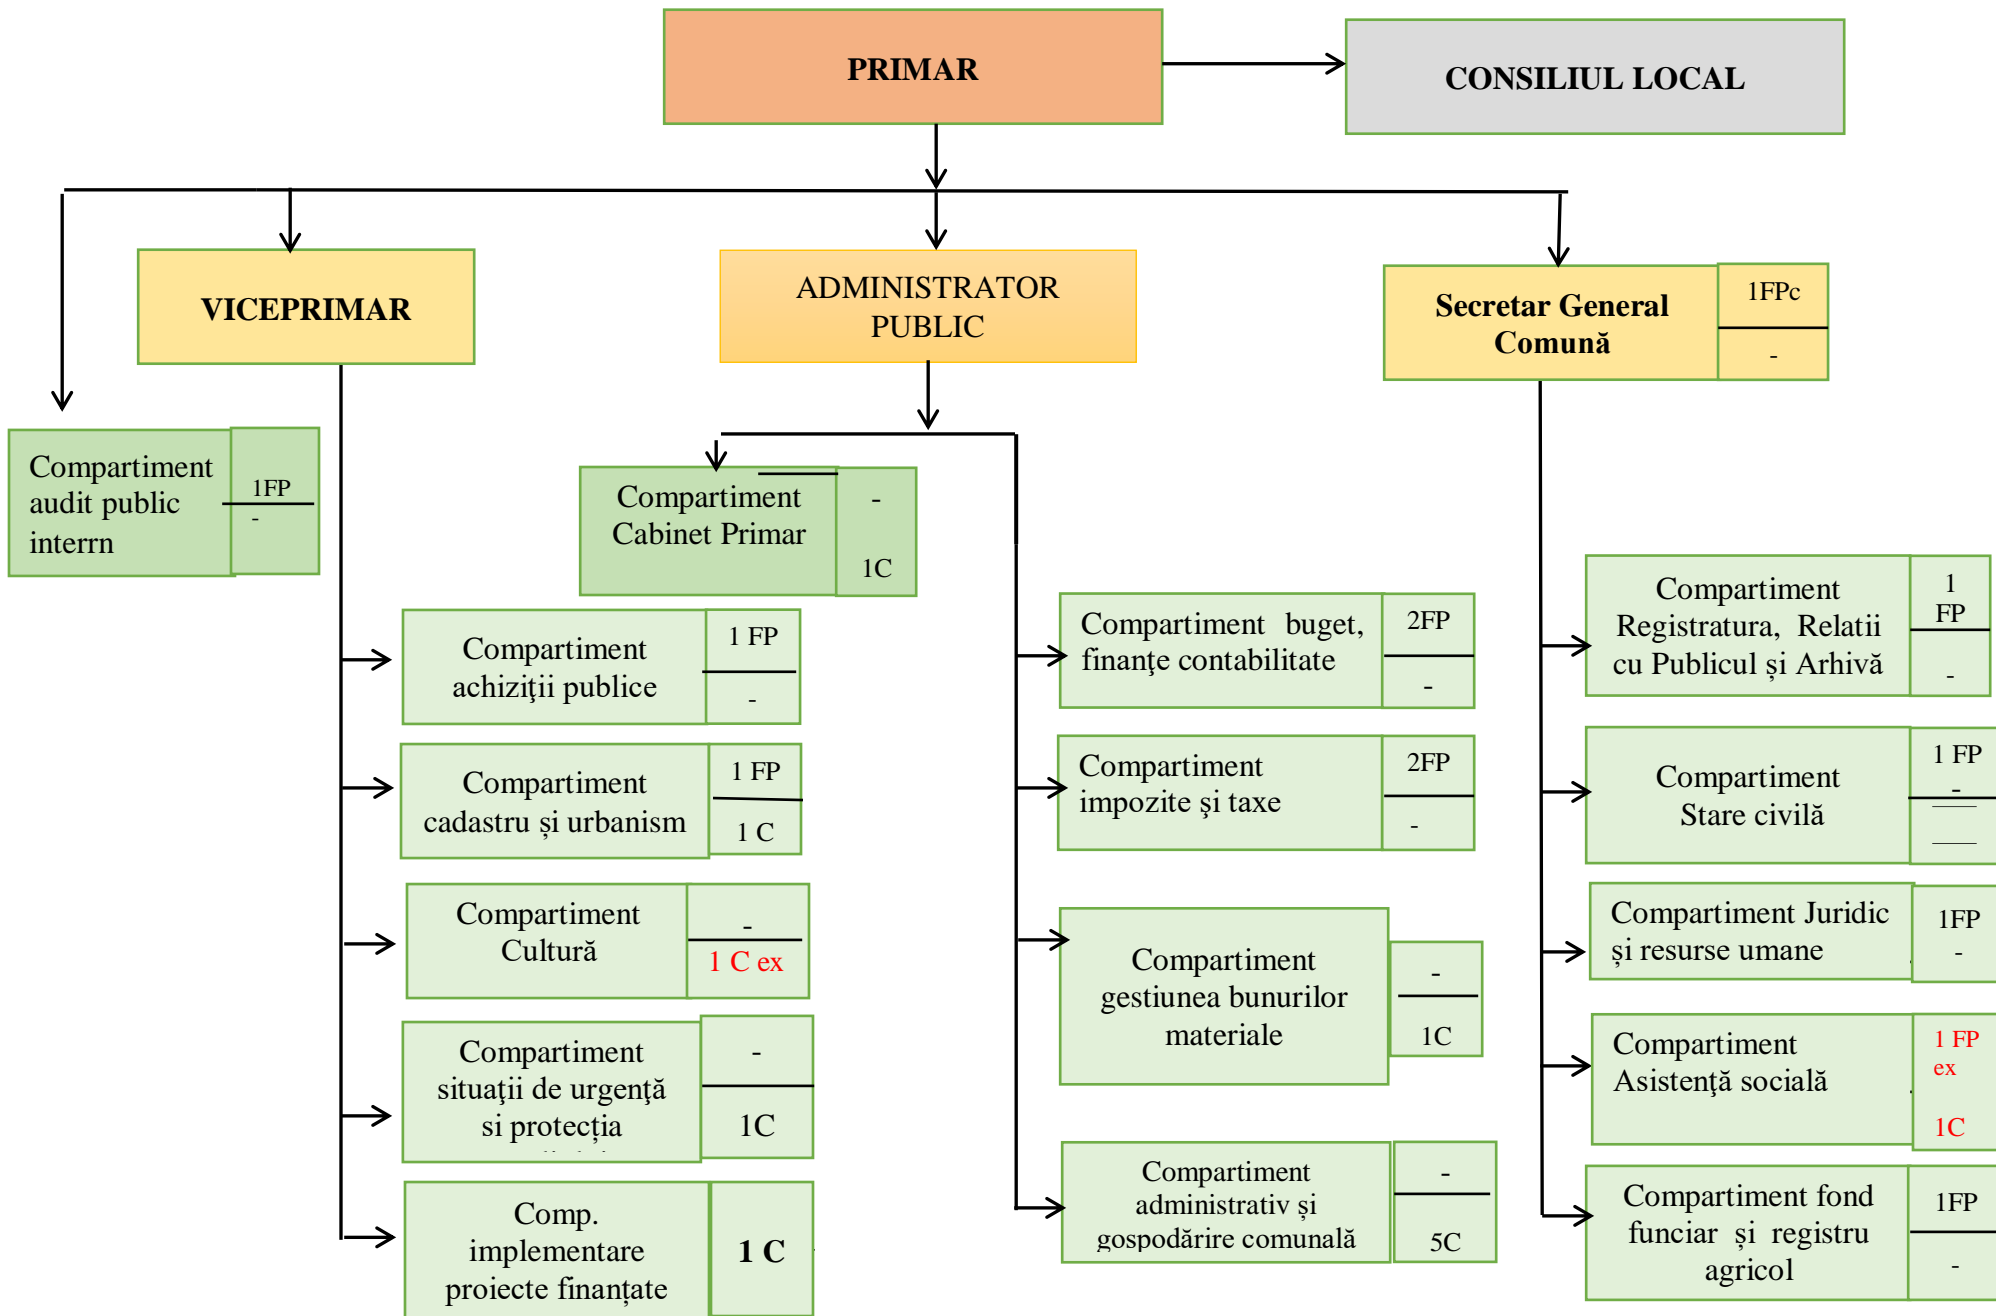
PRIMAR

CONSILIUL LOCAL

VICEPRIMAR

ADMINISTRATOR PUBLIC

Secretar General Comună

1FPc

-

Compartiment audit public interrn

1FP

-

Compartiment Cabinet Primar

-

1C

Compartiment achiziţii publice

1 FP

-

Compartiment cadastru și urbanism

1 FP

1 C

Compartiment Cultură

-

1 C ex

Compartiment situaţii de urgenţă si protecţia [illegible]

-

1C

Comp. implementare proiecte finanțate

1 C

Compartiment buget, finanţe contabilitate

2FP

-

Compartiment impozite şi taxe

2FP

-

Compartiment gestiunea bunurilor materiale

-

1C

Compartiment administrativ și gospodărire comunală

-

5C

Compartiment Registratura, Relatii cu Publicul și Arhivă

1 FP

-

Compartiment Stare civilă

1 FP

-

Compartiment Juridic şi resurse umane

1FP

-

Compartiment Asistență socială

1 FP ex

1C

Compartiment fond funciar și registru agricol

1FP

-